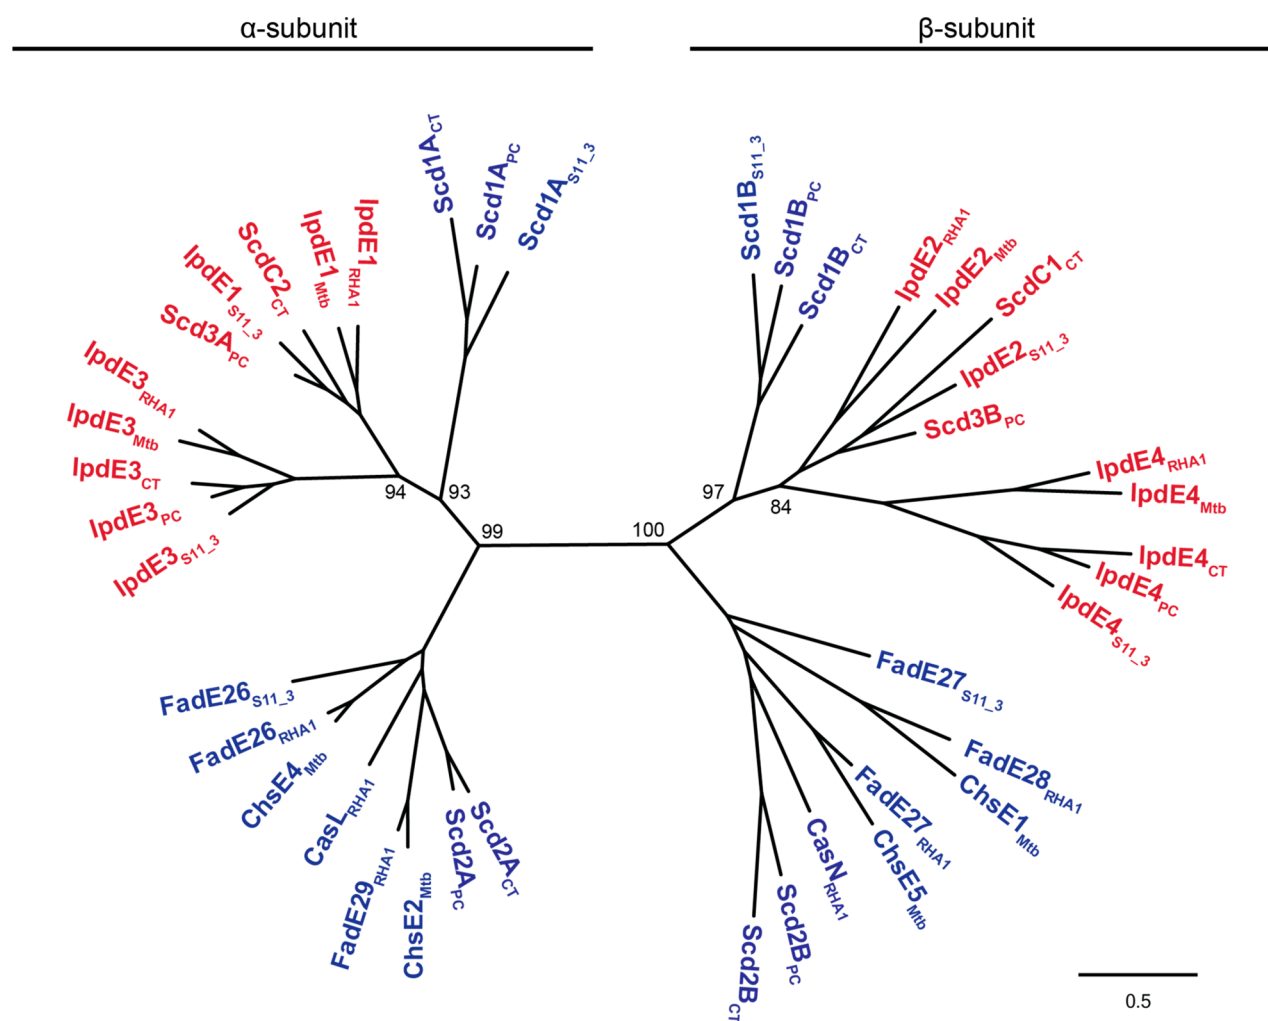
α-subunit

β-subunit

Scd1A$_{CT}$
Scd1A$_{PC}$
Scd1A$_{S11\_3}$
IpdE1$_{RHA1}$
IpdE1$_{Mtb}$
ScdC2$_{CT}$
IpdE1$_{S11\_3}$
Scd3A$_{PC}$
IpdE3$_{RHA1}$
IpdE3$_{Mtb}$
IpdE3$_{CT}$
IpdE3$_{PC}$
IpdE3$_{S11\_3}$

94
93
99
100
97
84

Scd1B$_{S11\_3}$
Scd1B$_{PC}$
Scd1B$_{CT}$
IpdE2$_{RHA1}$
IpdE2$_{Mtb}$
ScdC1$_{CT}$
IpdE2$_{S11\_3}$
Scd3B$_{PC}$
IpdE4$_{RHA1}$
IpdE4$_{Mtb}$
IpdE4$_{CT}$
IpdE4$_{PC}$
IpdE4$_{S11\_3}$

FadE26$_{S11\_3}$
FadE26$_{RHA1}$
ChsE4$_{Mtb}$
CasL$_{RHA1}$
FadE29$_{RHA1}$
ChsE2$_{Mtb}$
Scd2A$_{PC}$
Scd2A$_{CT}$

FadE27$_{S11\_3}$
FadE28$_{RHA1}$
ChsE1$_{Mtb}$
FadE27$_{RHA1}$
ChsE5$_{Mtb}$
CasN$_{RHA1}$
Scd2B$_{PC}$
Scd2B$_{CT}$

0.5